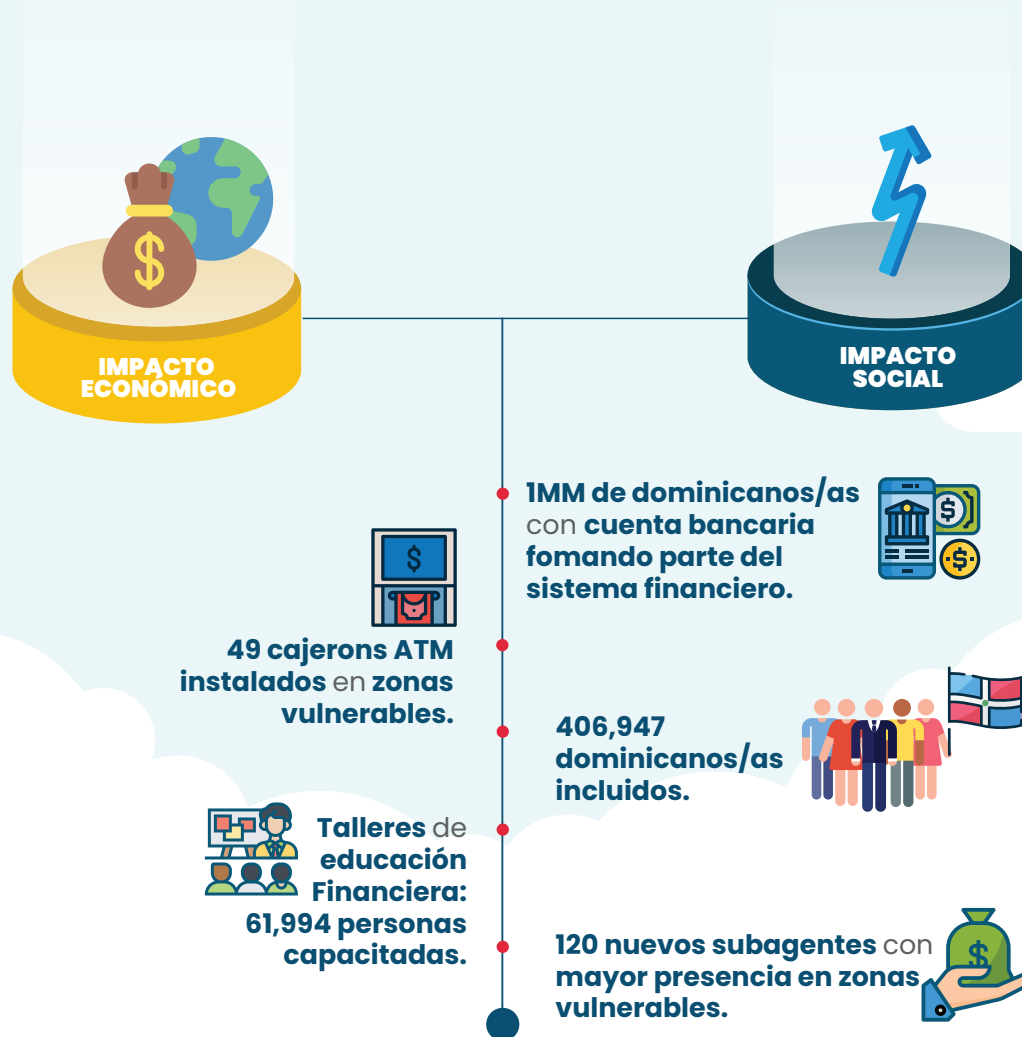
IMPACTO ECONÓMICO

IMPACTO SOCIAL

1MM de dominicanos/as con cuenta bancaria fomando parte del sistema financiero.

$

49 cajerons ATM instalados en zonas vulnerables.

406,947 dominicanos/as incluidos.

Talleres de educación Financiera: 61,994 personas capacitadas.

120 nuevos subagentes con mayor presencia en zonas vulnerables.